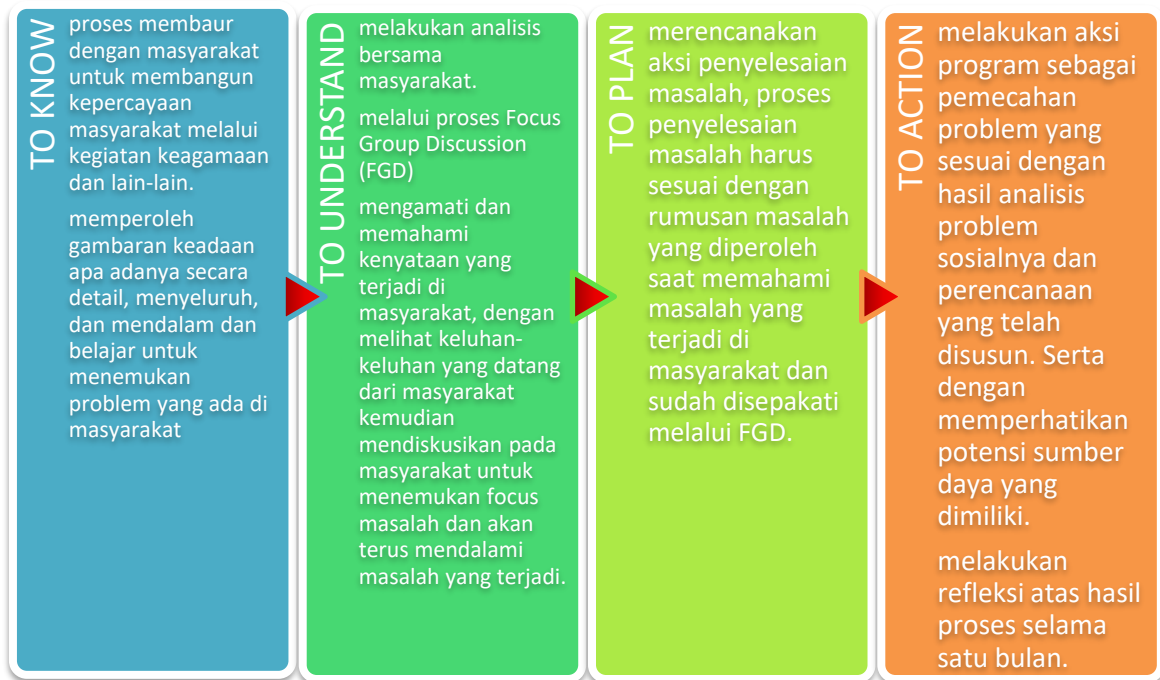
TO KNOW

proses membaur dengan masyarakat untuk membangun kepercayaan masyarakat melalui kegiatan keagamaan dan lain-lain.

memperoleh gambaran keadaan apa adanya secara detail, menyeluruh, dan mendalam dan belajar untuk menemukan problem yang ada di masyarakat

TO UNDERSTAND

melakukan analisis bersama masyarakat.

melalui proses Focus Group Discussion (FGD)

mengamati dan memahami kenyataan yang terjadi di masyarakat, dengan melihat keluhan-keluhan yang datang dari masyarakat kemudian mendiskusikan pada masyarakat untuk menemukan focus masalah dan akan terus mendalami masalah yang terjadi.

TO PLAN

merencanakan aksi penyelesaian masalah, proses penyelesaian masalah harus sesuai dengan rumusan masalah yang diperoleh saat memahami masalah yang terjadi di masyarakat dan sudah disepakati melalui FGD.

TO ACTION

melakukan aksi program sebagai pemecahan problem yang sesuai dengan hasil analisis problem sosialnya dan perencanaan yang telah disusun. Serta dengan memperhatikan potensi sumber daya yang dimiliki.

melakukan refleksi atas hasil proses selama satu bulan.